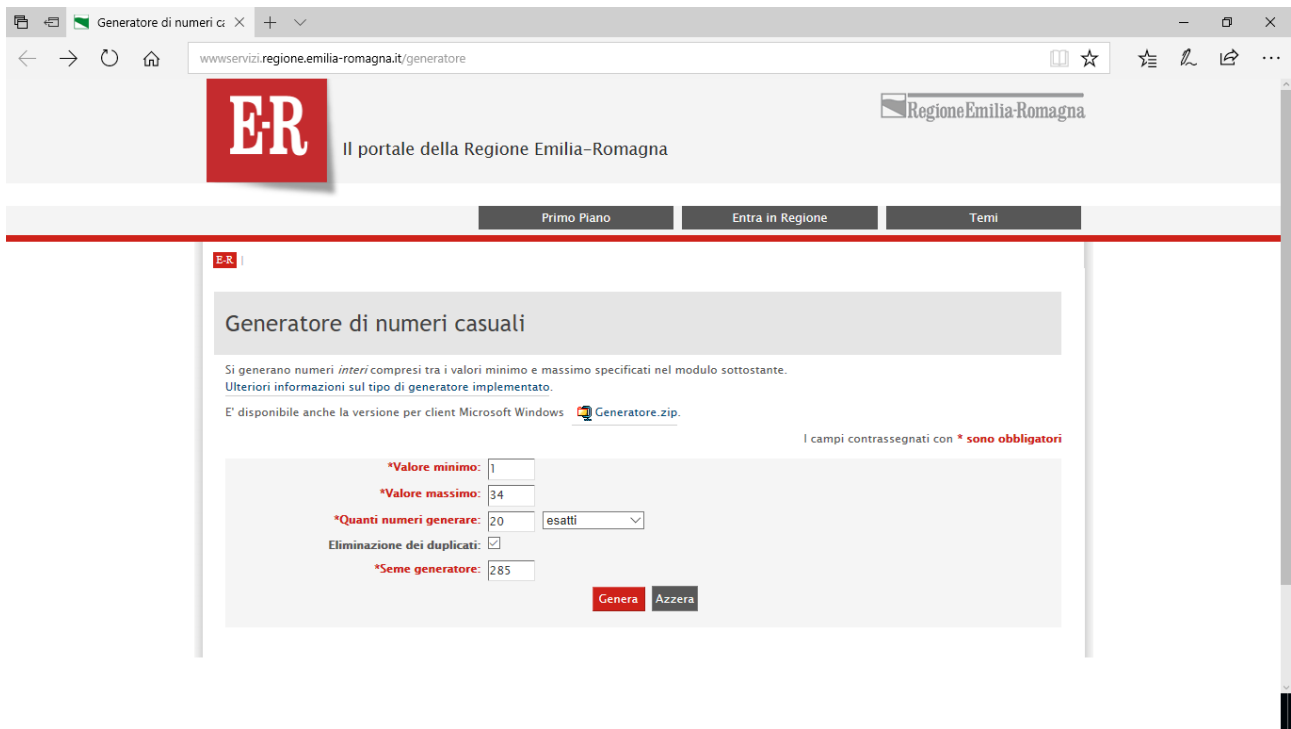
Generatore di numeri ca

wwwservizi.regione.emilia-romagna.it/generatore

E-R

Il portale della Regione Emilia-Romagna

RegioneEmilia-Romagna

Primo Piano | Entra in Regione | Temi

E-R |

Generatore di numeri casuali

Si generano numeri *interi* compresi tra i valori minimo e massimo specificati nel modulo sottostante.
Ulteriori informazioni sul tipo di generatore implementato.

E' disponibile anche la versione per client Microsoft Windows Generatore.zip.

I campi contrassegnati con * sono obbligatori

*Valore minimo: 1
*Valore massimo: 34
*Quanti numeri generare: 20 esatti
Eliminazione dei duplicati:
*Seme generatore: 285

Genera Azzera